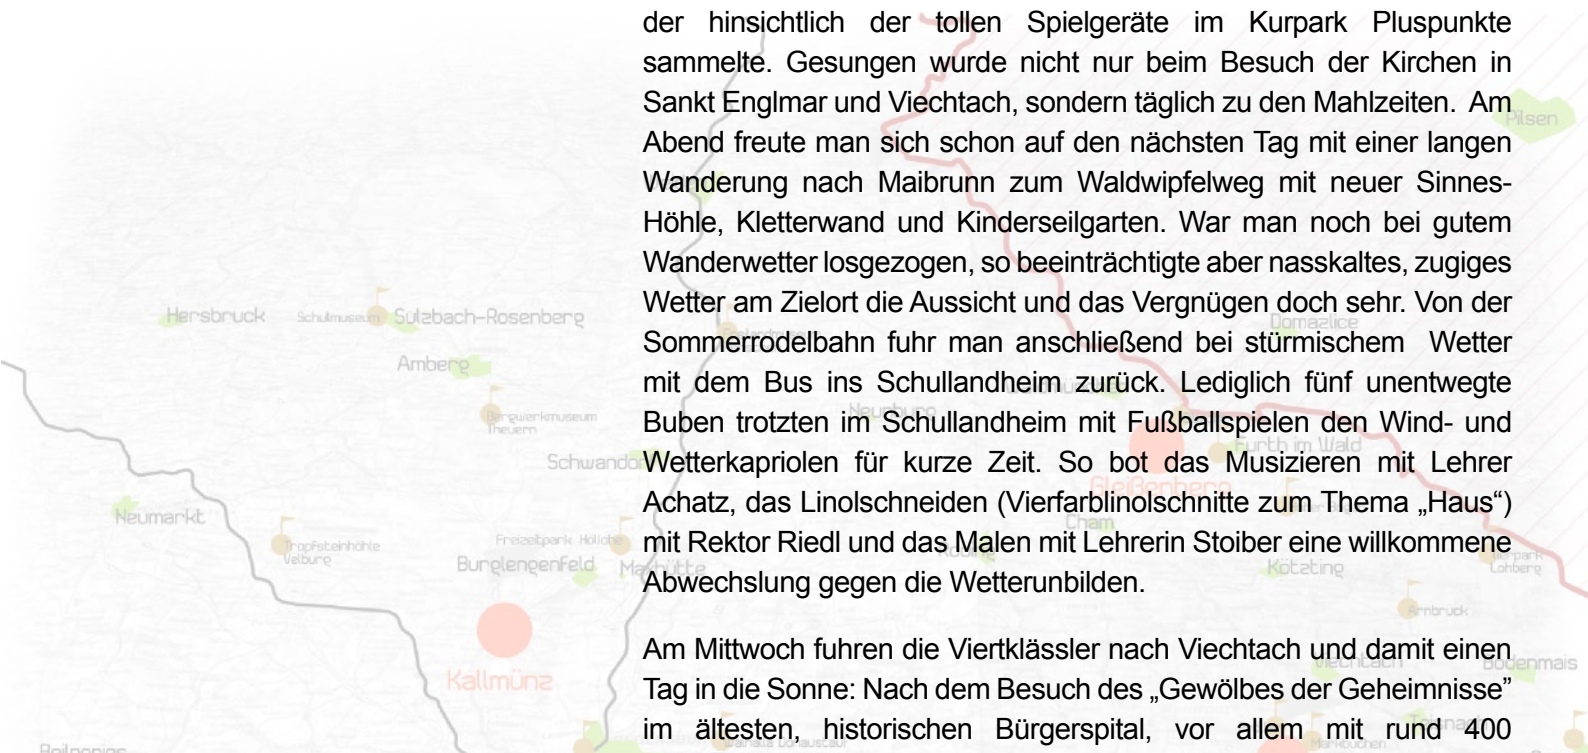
der hinsichtlich der tollen Spielgeräte im Kurpark Pluspunkte sammelte. Gesungen wurde nicht nur beim Besuch der Kirchen in Sankt Englmar und Viechtach, sondern täglich zu den Mahlzeiten. Am Abend freute man sich schon auf den nächsten Tag mit einer langen Wanderung nach Maibrunn zum Waldwipfelweg mit neuer Sinnes-Höhle, Kletterwand und Kinderseilgarten. War man noch bei gutem Wanderwetter losgezogen, so beeinträchtigte aber nasskaltes, zugiges Wetter am Zielort die Aussicht und das Vergnügen doch sehr. Von der Sommerrodelbahn fuhr man anschließend bei stürmischem Wetter mit dem Bus ins Schullandheim zurück. Lediglich fünf unentwegte Buben trotzten im Schullandheim mit Fußballspielen den Wind- und Wetterkapriolen für kurze Zeit. So bot das Musizieren mit Lehrer Achatz, das Linolschneiden (Vierfarblinolschnitte zum Thema „Haus“) mit Rektor Riedl und das Malen mit Lehrerin Stoiber eine willkommene Abwechslung gegen die Wetterunbilden.

Am Mittwoch fuhren die Viertklässler nach Viechtach und damit einen Tag in die Sonne: Nach dem Besuch des „Gewölbes der Geheimnisse“ im ältesten, historischen Bürgerspital, vor allem mit rund 400